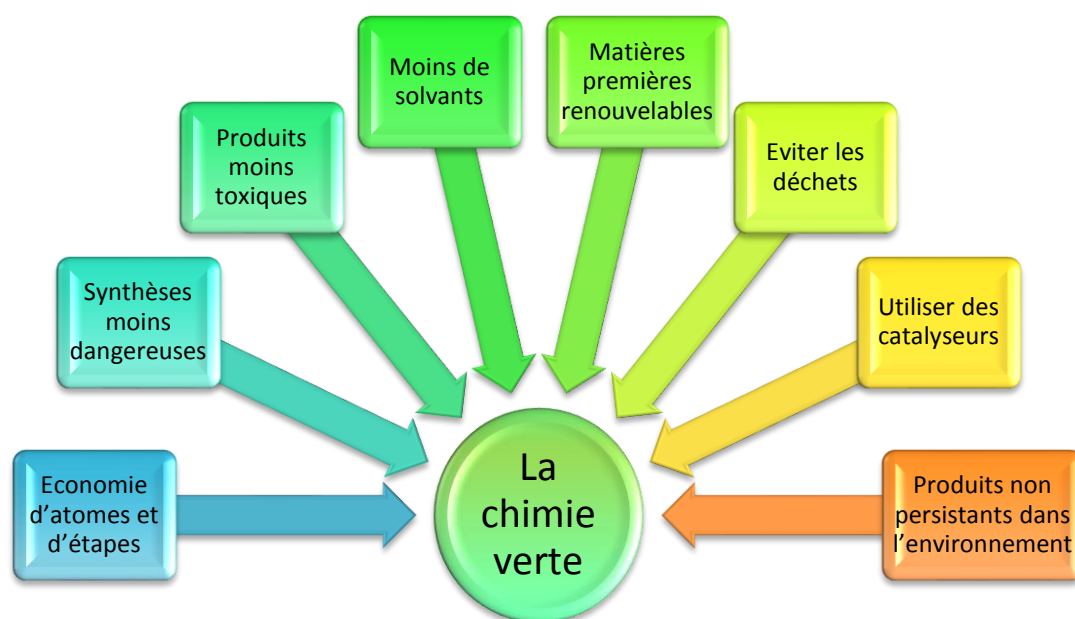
Moins de solvants

Matières premières renouvelables

Produits moins toxiques

Eviter les déchets

Synthèses moins dangereuses

Utiliser des catalyseurs

Economie d'atomes et d'étapes

La chimie verte

Produits non persistants dans l'environnement